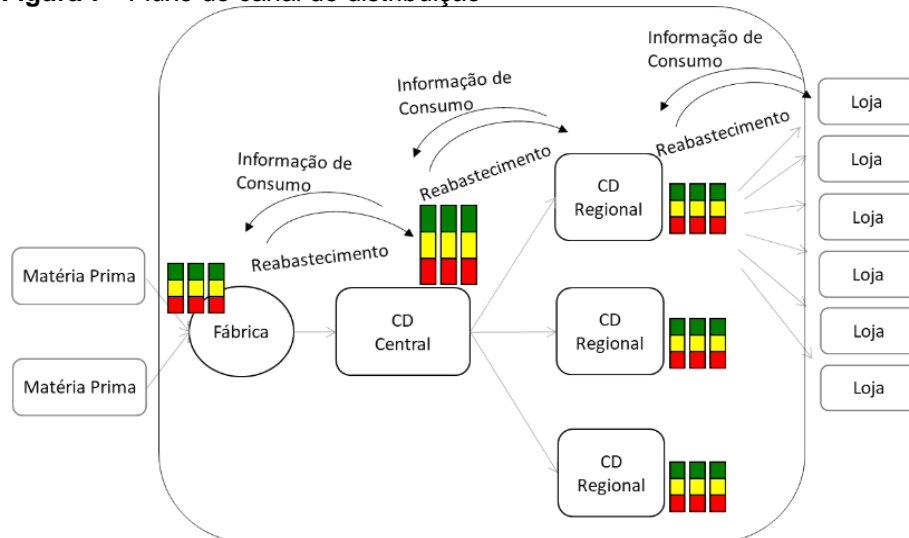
Figura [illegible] – Fluxo do canal de distribuição

Informação de Consumo

Informação de Consumo

Informação de Consumo

Reabastecimento

Reabastecimento

Reabastecimento

Matéria Prima

Matéria Prima

Fábrica

CD Central

CD Regional

CD Regional

CD Regional

Loja

Loja

Loja

Loja

Loja

Loja